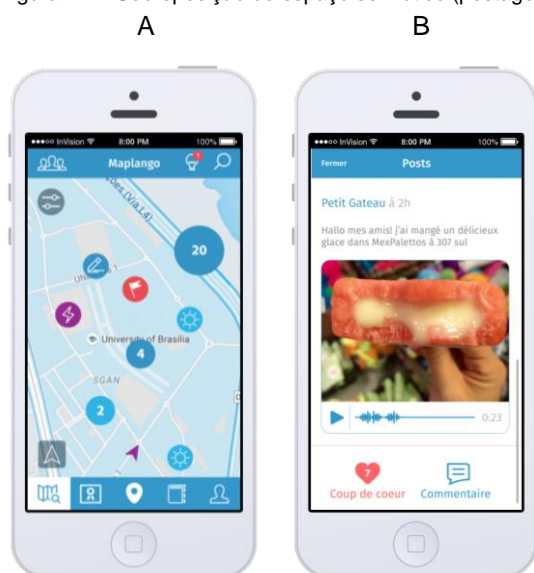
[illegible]
A
B

●●●○○ InVision 8:00 PM 100%
Maplango
20
UN
University of Brasília
4
SGAN
2

●●●○○ InVision 8:00 PM 100%
Fermer
Posts
Petit Gateau à 2h
Hallo mes amis! j'ai mangé un délicieux glace dans MexPalettos à 307 sul
0:23
7
Coup de coeur
Commentaire